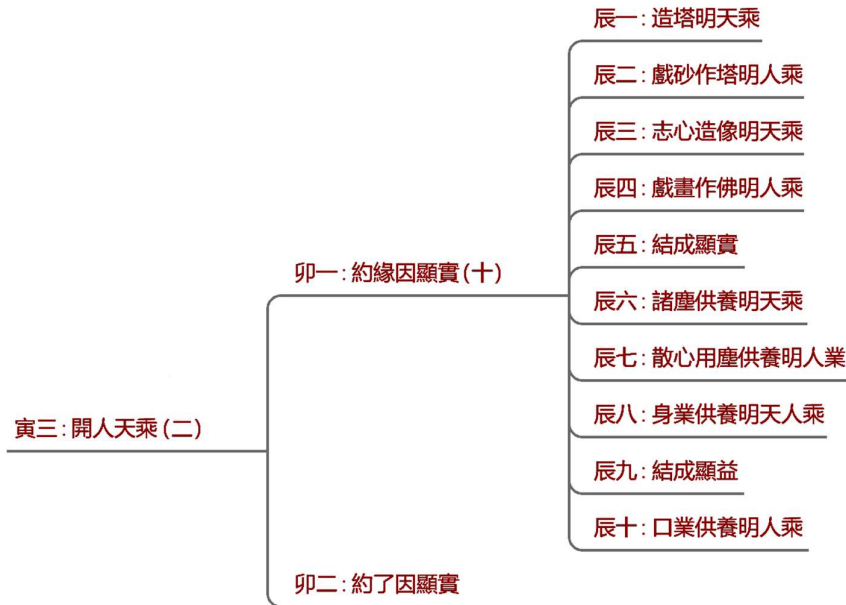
寅三：開人天乘（二）

卯一：約緣因顯實（十）

辰一：造塔明天乘

辰二：戲砂作塔明人乘

辰三：志心造像明天乘

辰四：戲畫作佛明人乘

辰五：結成顯實

辰六：諸塵供養明天乘

辰七：散心用塵供養明人業

辰八：身業供養明天人乘

辰九：結成顯益

辰十：口業供養明人乘

卯二：約了因顯實